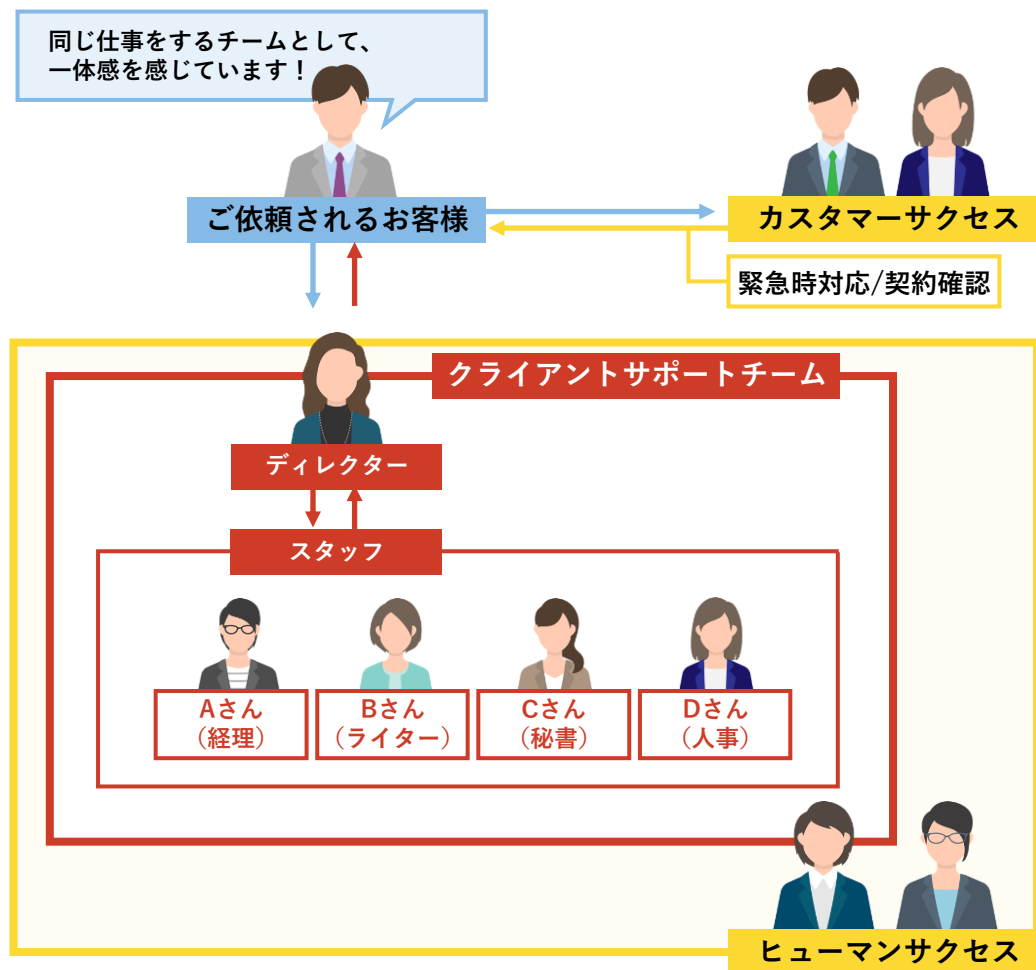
同じ仕事をするチームとして、
一体感を感じています！

ご依頼されるお客様

カスタマーサクセス

緊急時対応/契約確認

クライアントサポートチーム

ディレクター

スタッフ

Aさん
（経理）

Bさん
（ライター）

Cさん
（秘書）

Dさん
（人事）

ヒューマンサクセス